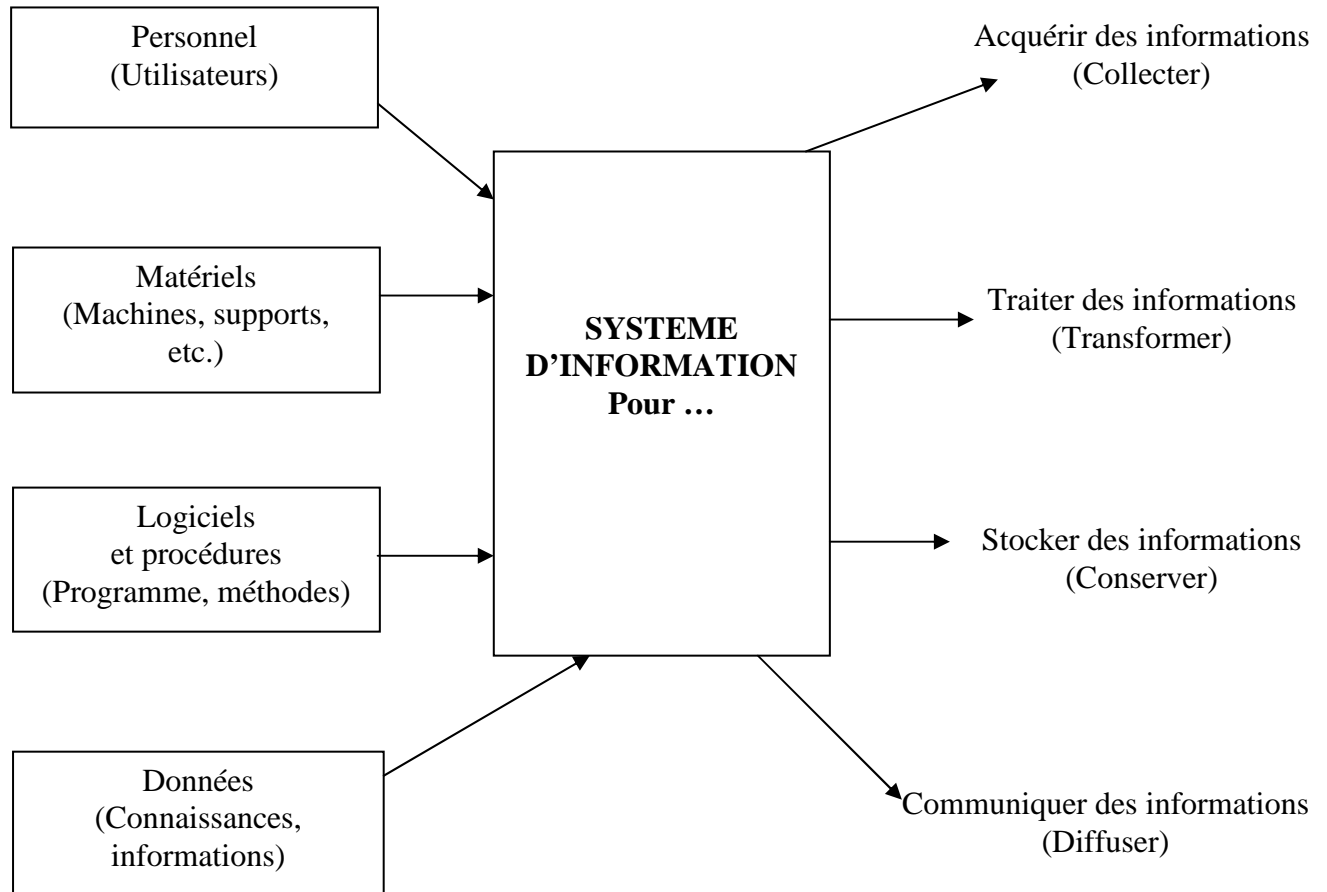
Personnel
(Utilisateurs)

Matériels
(Machines, supports, etc.)

Logiciels
et procédures
(Programme, méthodes)

Données
(Connaissances, informations)

**SYSTEME D'INFORMATION Pour …**

Acquérir des informations
(Collecter)

Traiter des informations
(Transformer)

Stocker des informations
(Conserver)

Communiquer des informations
(Diffuser)